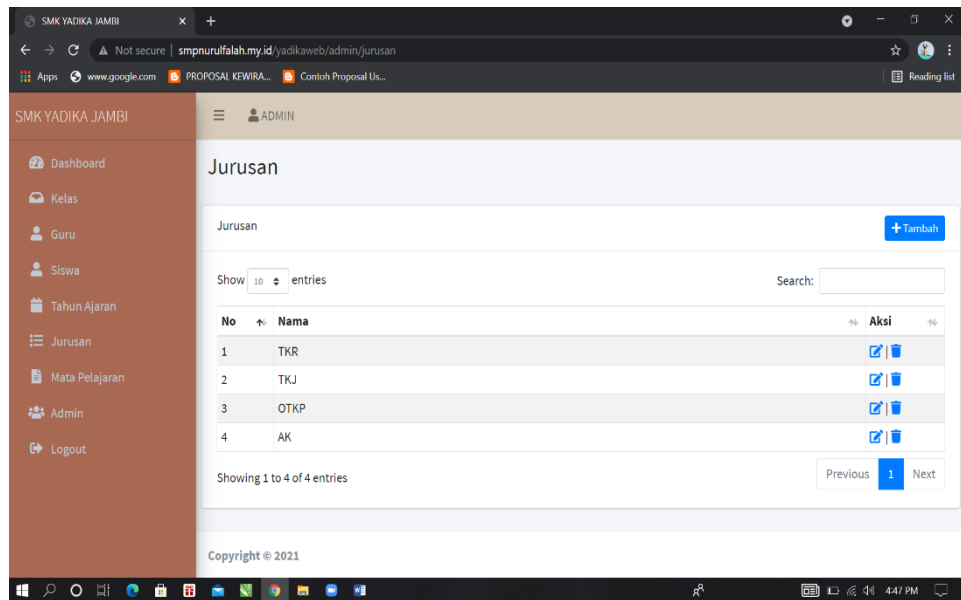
SMK YADIKA JAMBI ×
+

Not secure | smpnurulfalah.my.id/yadikaweb/admin/jurusan

Apps www.google.com PROPOSAL KEWIRA... Contoh Proposal Us...
Reading list

SMK YADIKA JAMBI

ADMIN

Dashboard
Kelas
Guru
Siswa
Tahun Ajaran
Jurusan
Mata Pelajaran
Admin
Logout

Jurusan

Jurusan

+Tambah

Show 10 entries

Search:

| No | Nama | Aksi |
|---|---|---|
| 1 | TKR | |
| 2 | TKJ | |
| 3 | OTKP | |
| 4 | AK | |

Showing 1 to 4 of 4 entries

Previous 1 Next

Copyright © 2021

4:47 PM